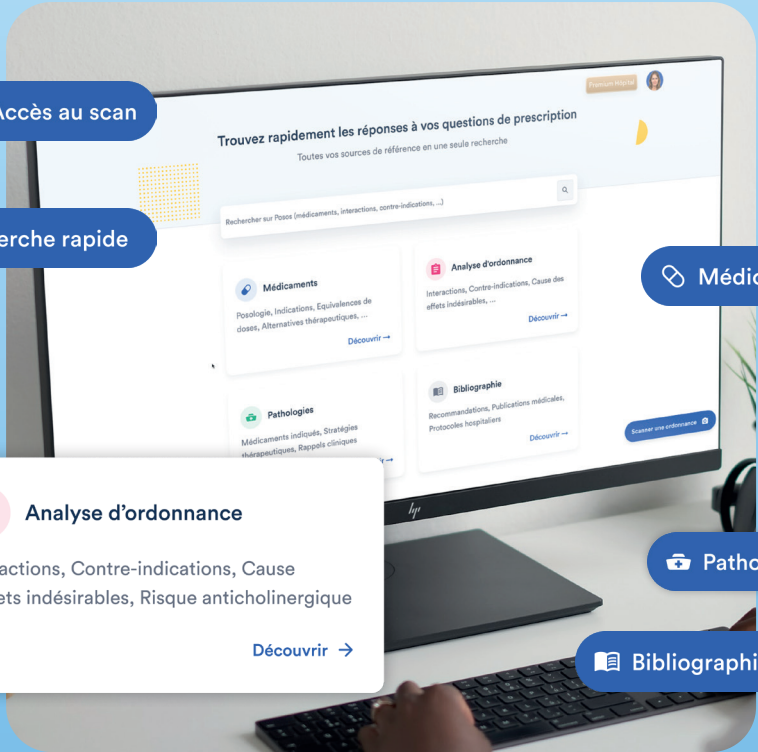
Accès au scan

rcherche rapide

Premium Hôpital

Trouvez rapidement les réponses à vos questions de prescription

Toutes vos sources de référence en une seule recherche

Rechercher sur Posos (médicaments, interactions, contre-indications, ...)

Médicaments

Posologie, Indications, Equivalences de doses, Alternatives thérapeutiques, ...

Découvrir →

Analyse d'ordonnance

Interactions, Contre-indications, Cause des effets indésirables, ...

Découvrir →

Pathologies

Médicaments indiqués, Stratégies thérapeutiques, Rappels cliniques

Bibliographie

Recommandations, Publications médicales, Protocoles hospitaliers

Découvrir →

Scanner une ordonnance

Médic

Analyse d'ordonnance

ractions, Contre-indications, Cause
ets indésirables, Risque anticholinergique

Découvrir →

Patho

Bibliographi